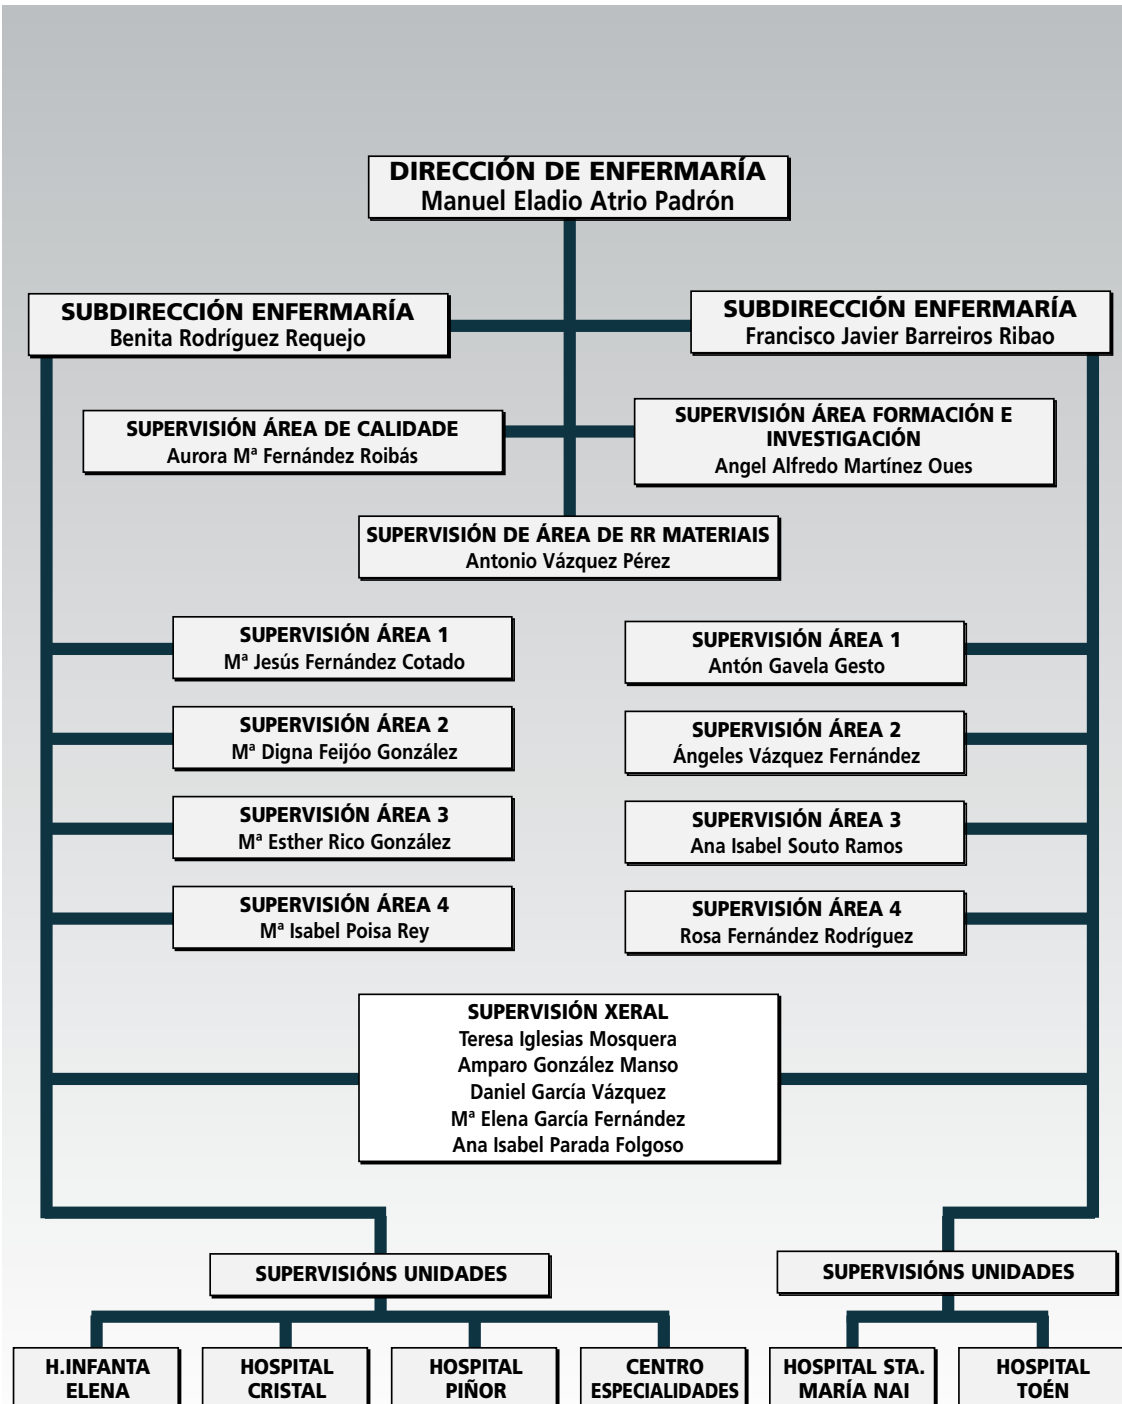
DIRECCIÓN DE ENFERMARÍA
Manuel Eladio Atrio Padrón

SUBDIRECCIÓN ENFERMARÍA
Benita Rodríguez Requejo

SUBDIRECCIÓN ENFERMARÍA
Francisco Javier Barreiros Ribao

SUPERVISIÓN ÁREA DE CALIDADE
Aurora Mª Fernández Roibás

SUPERVISIÓN ÁREA FORMACIÓN E INVESTIGACIÓN
Angel Alfredo Martínez Oues

SUPERVISIÓN DE ÁREA DE RR MATERIAIS
Antonio Vázquez Pérez

SUPERVISIÓN ÁREA 1
Mª Jesús Fernández Cotado

SUPERVISIÓN ÁREA 2
Mª Digna Feijóo González

SUPERVISIÓN ÁREA 3
Mª Esther Rico González

SUPERVISIÓN ÁREA 4
Mª Isabel Poisa Rey

SUPERVISIÓN ÁREA 1
Antón Gavela Gesto

SUPERVISIÓN ÁREA 2
Ángeles Vázquez Fernández

SUPERVISIÓN ÁREA 3
Ana Isabel Souto Ramos

SUPERVISIÓN ÁREA 4
Rosa Fernández Rodríguez

SUPERVISIÓN XERAL
Teresa Iglesias Mosquera
Amparo González Manso
Daniel García Vázquez
Mª Elena García Fernández
Ana Isabel Parada Folgoso

SUPERVISIÓNS UNIDADES

SUPERVISIÓNS UNIDADES

H.INFANTA ELENA

HOSPITAL CRISTAL

HOSPITAL PIÑOR

CENTRO ESPECIALIDADES

HOSPITAL STA. MARÍA NAI

HOSPITAL TOÉN